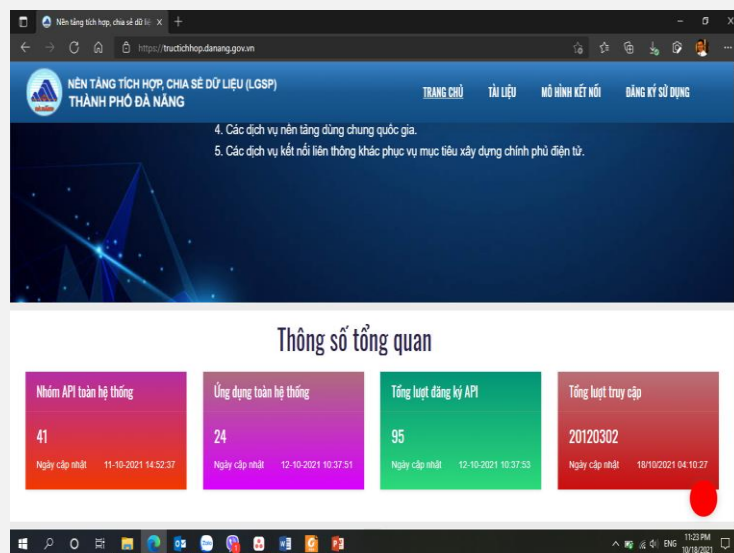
Nền tảng tích hợp, chia sẻ dữ liệ ×

https://tructichhop.danang.gov.vn

NỀN TẢNG TÍCH HỢP, CHIA SẺ DỮ LIỆU (LGSP)
THÀNH PHỐ ĐÀ NẴNG

TRANG CHỦ TÀI LIỆU MÔ HÌNH KẾT NỐI ĐĂNG KÝ SỬ DỤNG

4. Các dịch vụ nền tảng dùng chung quốc gia.
5. Các dịch vụ kết nối liên thông khác phục vụ mục tiêu xây dựng chính phủ điện tử.

Thông số tổng quan

Nhóm API toàn hệ thống
41
Ngày cập nhật 11-10-2021 14:52:37

Ứng dụng toàn hệ thống
24
Ngày cập nhật 12-10-2021 10:37:51

Tổng lượt đăng ký API
95
Ngày cập nhật 12-10-2021 10:37:53

Tổng lượt truy cập
20120302
Ngày cập nhật 18/10/2021 04:10:27

ENG 11:23 PM 10/18/2021